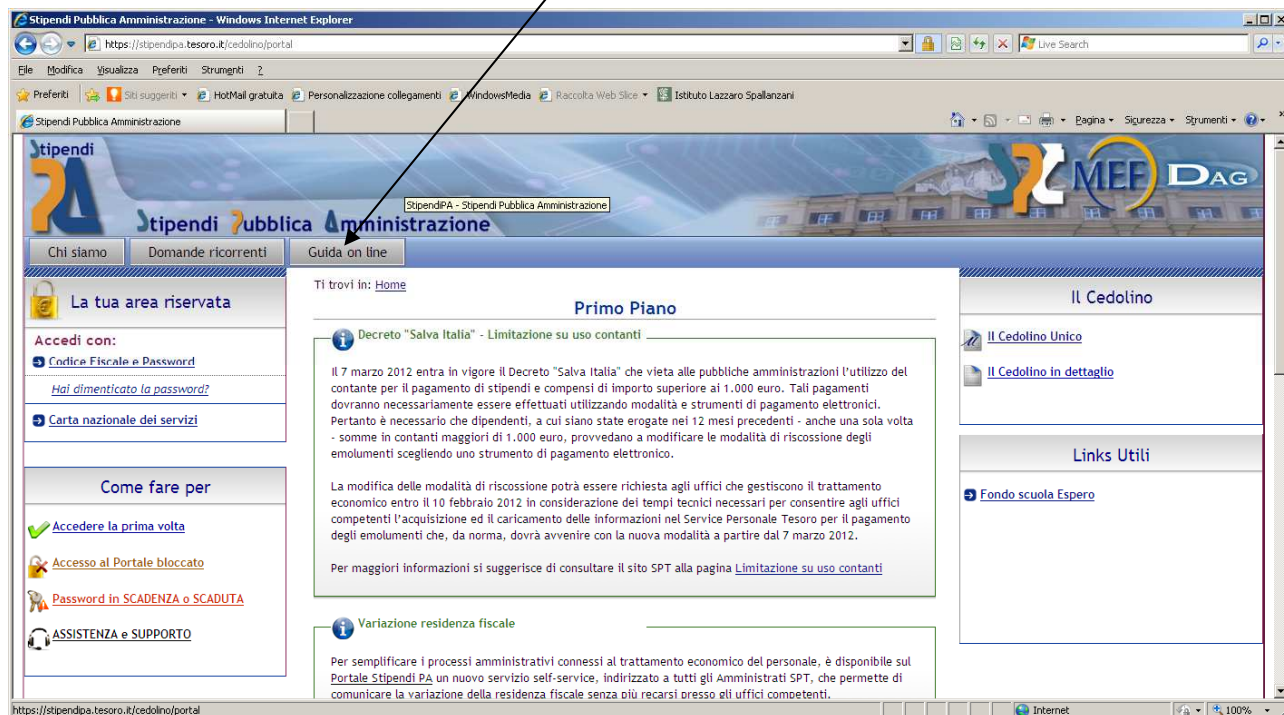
Stipendi Pubblica Amministrazione - Windows Internet Explorer

https://stipendipa.tesoro.it/cedolino/portal

Live Search

File Modifica Visualizza Preferiti Strumenti ?

Preferiti Siti suggeriti HotMail gratuita Personalizzazione collegamenti WindowsMedia Raccolta Web Slice Istituto Lazzaro Spallanzani

Stipendi Pubblica Amministrazione

Pagina Sicurezza Strumenti

Stipendi PA

Stipendi Pubblica Amministrazione

StipendiPA - Stipendi Pubblica Amministrazione

MEF DAG

Chi siamo Domande ricorrenti Guida on line

La tua area riservata

Accedi con:

Codice Fiscale e Password

Hai dimenticato la password?

Carta nazionale dei servizi

Come fare per

Accedere la prima volta

Accesso al Portale bloccato

Password in SCADENZA o SCADUTA

ASSISTENZA e SUPPORTO

Ti trovi in: Home

Primo Piano

Decreto "Salva Italia" - Limitazione su uso contanti

Il 7 marzo 2012 entra in vigore il Decreto "Salva Italia" che vieta alle pubbliche amministrazioni l'utilizzo del contante per il pagamento di stipendi e compensi di importo superiore ai 1.000 euro. Tali pagamenti dovranno necessariamente essere effettuati utilizzando modalità e strumenti di pagamento elettronici. Pertanto è necessario che dipendenti, a cui siano state erogate nei 12 mesi precedenti - anche una sola volta - somme in contanti maggiori di 1.000 euro, provvedano a modificare le modalità di riscossione degli emolumenti scegliendo uno strumento di pagamento elettronico.

La modifica delle modalità di riscossione potrà essere richiesta agli uffici che gestiscono il trattamento economico entro il 10 febbraio 2012 in considerazione dei tempi tecnici necessari per consentire agli uffici competenti l'acquisizione ed il caricamento delle informazioni nel Service Personale Tesoro per il pagamento degli emolumenti che, da norma, dovrà avvenire con la nuova modalità a partire dal 7 marzo 2012.

Per maggiori informazioni si suggerisce di consultare il sito SPT alla pagina Limitazione su uso contanti

Variazione residenza fiscale

Per semplificare i processi amministrativi connessi al trattamento economico del personale, è disponibile sul Portale Stipendi PA un nuovo servizio self-service, indirizzato a tutti gli Amministrati SPT, che permette di comunicare la variazione della residenza fiscale senza più recarsi presso gli uffici competenti.

Il Cedolino

Il Cedolino Unico

Il Cedolino in dettaglio

Links Utili

Fondo scuola Espero

https://stipendipa.tesoro.it/cedolino/portal

Internet

100%